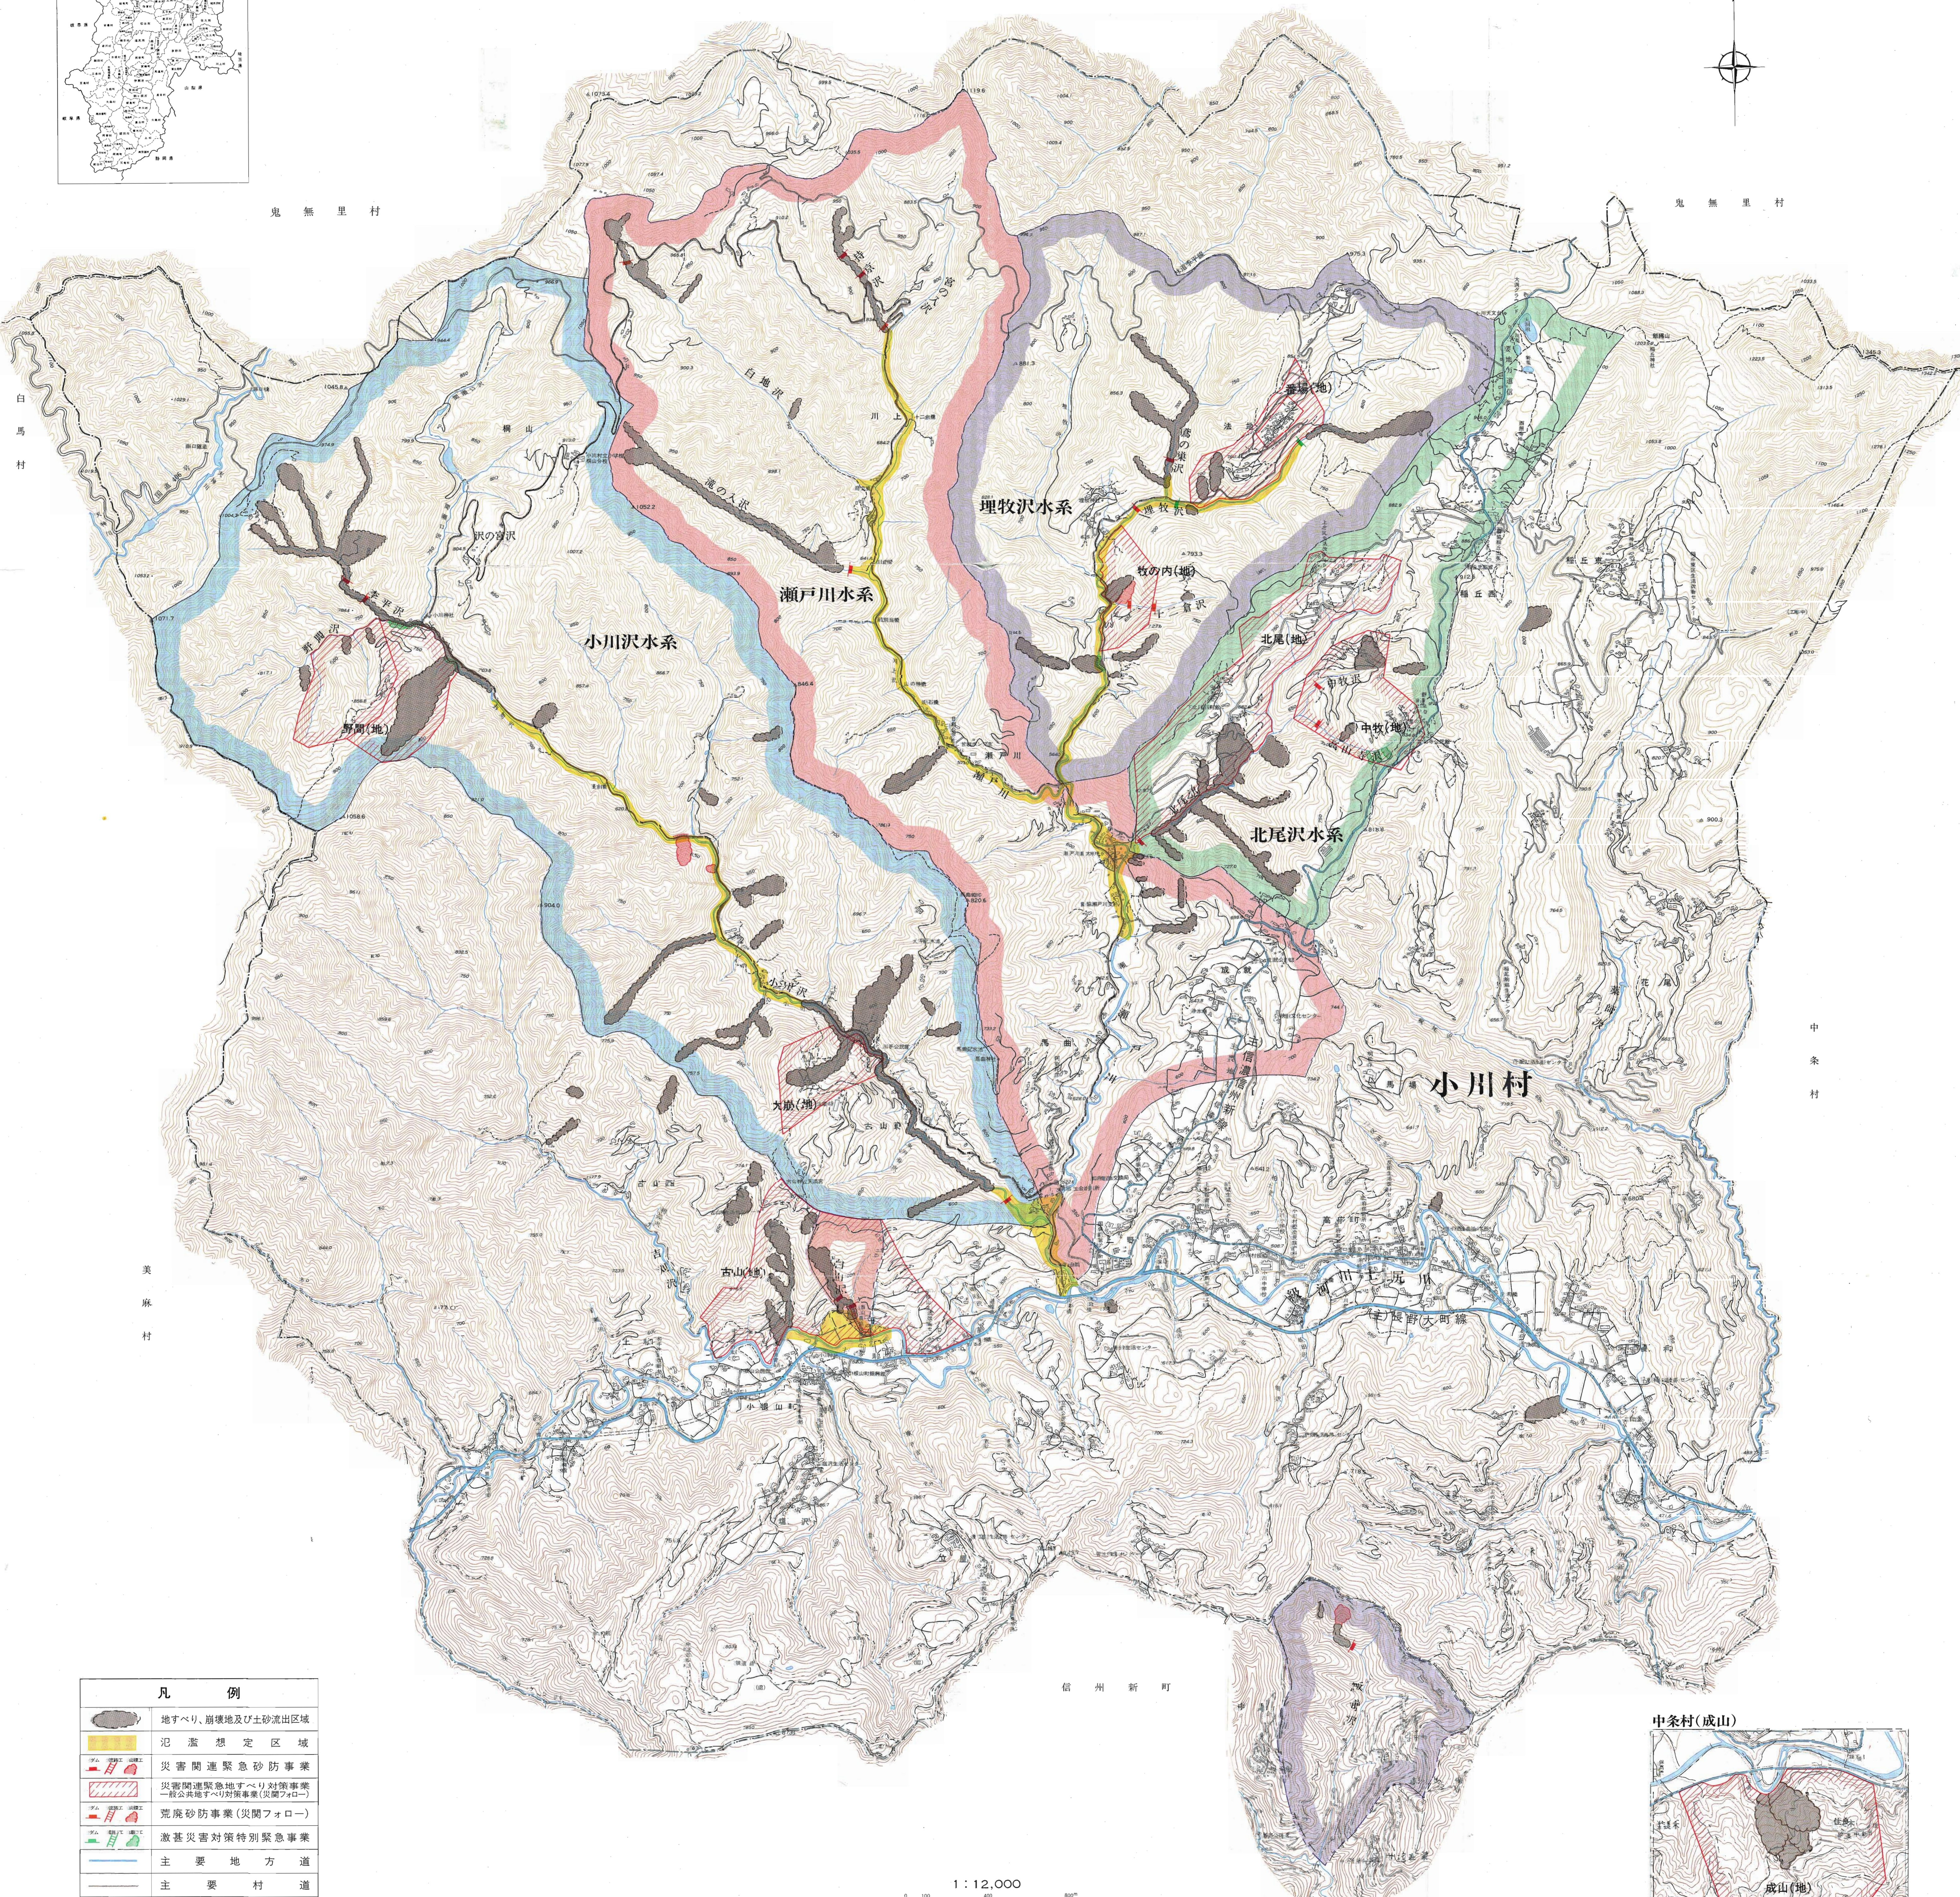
鬼無里村

鬼無里村

白馬村

瀬戸川水系

埋牧沢水系

小川沢水系

北尾沢水系

牧の内(地)

北尾(地)

中牧(地)

野間(地)

大殿(地)

古山(地)

小川村

中条村

美麻村

信州新町

凡例

| | |
|---|---|
| | 地すべり、崩壊地及び土砂流出区域 |
| | 氾濫想定区域 |
| | 災害関連緊急砂防事業 |
| | 災害関連緊急地すべり対策事業 一般公共地すべり対策事業(災関フォロー) |
| | 荒廃砂防事業(災関フォロー) |
| | 激甚災害対策特別緊急事業 |
| | 主要地方道 |
| | 主要村道 |

1:12,000

中条村(成山)

成山(地)